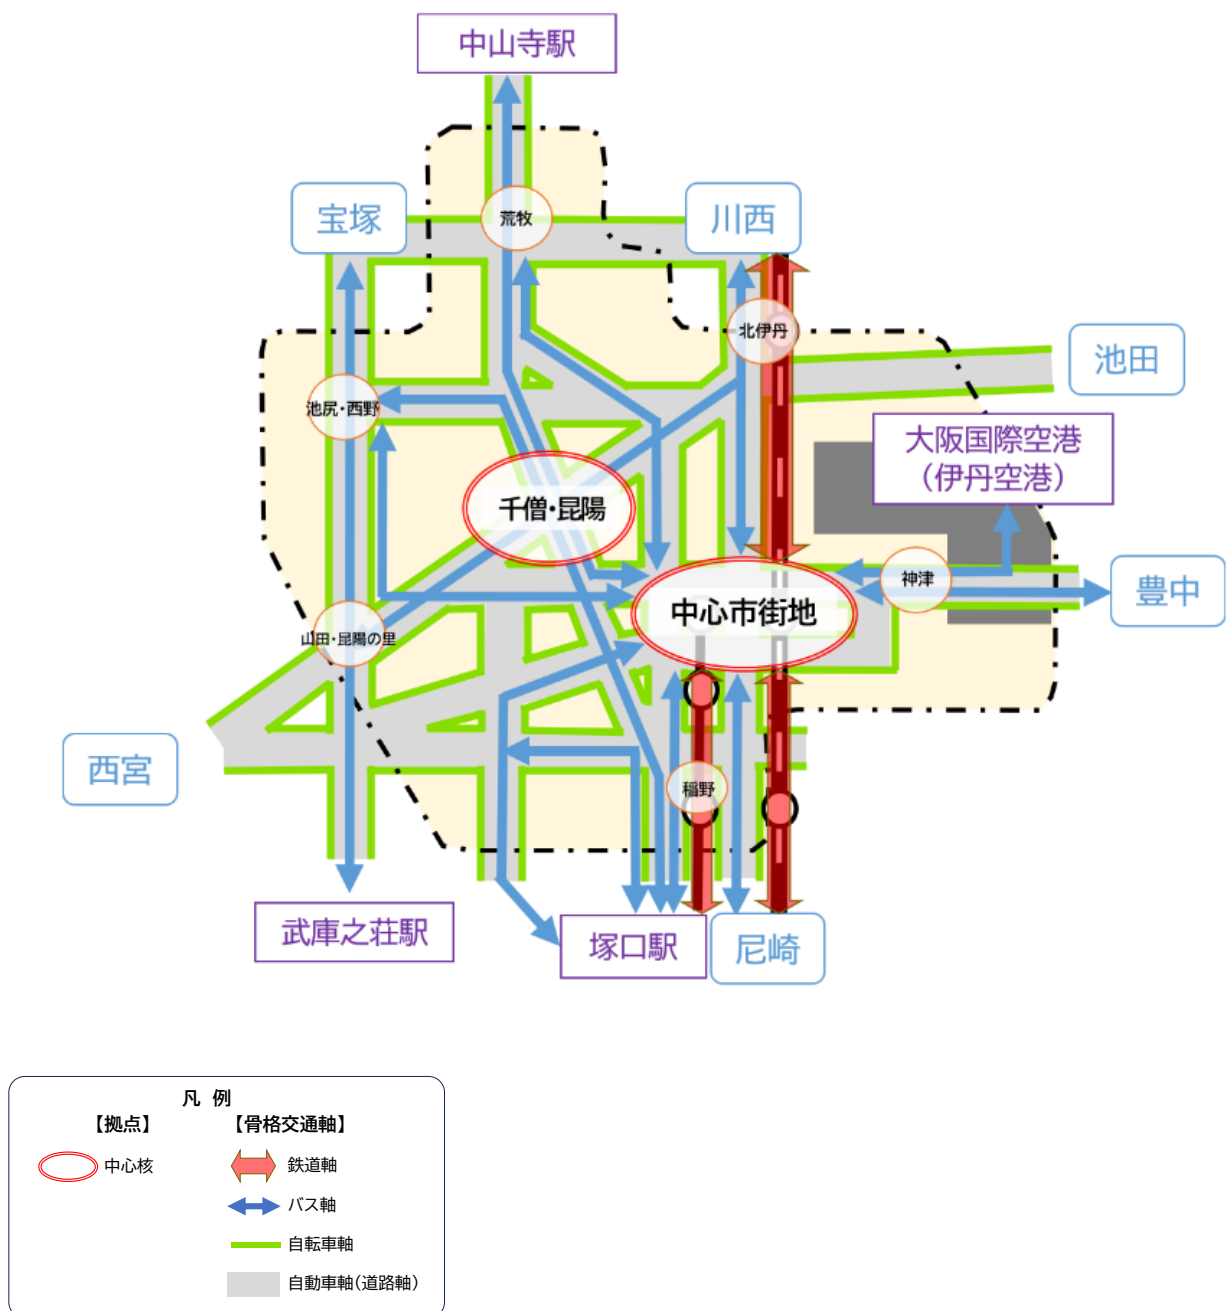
中山寺駅

宝塚

荒牧

川西

北伊丹

池田

池尻・西野

大阪国際空港
(伊丹空港)

千僧・昆陽

神津

豊中

中心市街地

山田・昆陽の里

西宮

稲野

武庫之荘駅

塚口駅

尼崎

凡 例
【拠点】
中心核
【骨格交通軸】
鉄道軸
バス軸
自転車軸
自動車軸(道路軸)